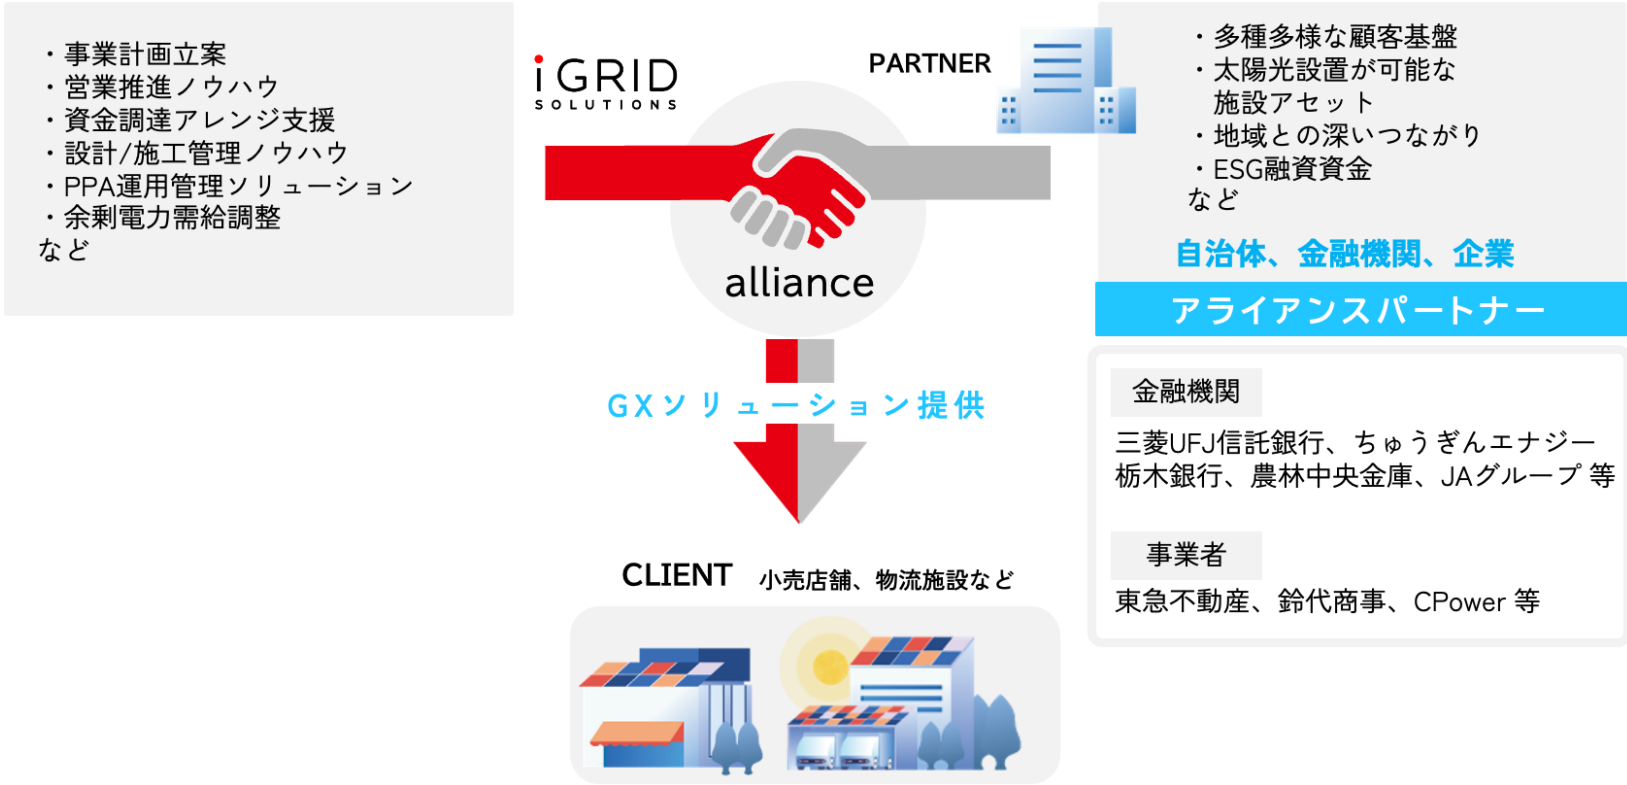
・事業計画立案
・営業推進ノウハウ
・資金調達アレンジ支援
・設計/施工管理ノウハウ
・PPA運用管理ソリューション
・余剰電力需給調整
など

iGRID SOLUTIONS

PARTNER

alliance

・多種多様な顧客基盤
・太陽光設置が可能な施設アセット
・地域との深いつながり
・ESG融資資金
など

自治体、金融機関、企業

アライアンスパートナー

GXソリューション提供

金融機関

三菱UFJ信託銀行、ちゅうぎんエナジー
栃木銀行、農林中央金庫、JAグループ 等

事業者

東急不動産、鈴代商事、CPower 等

CLIENT 小売店舗、物流施設など